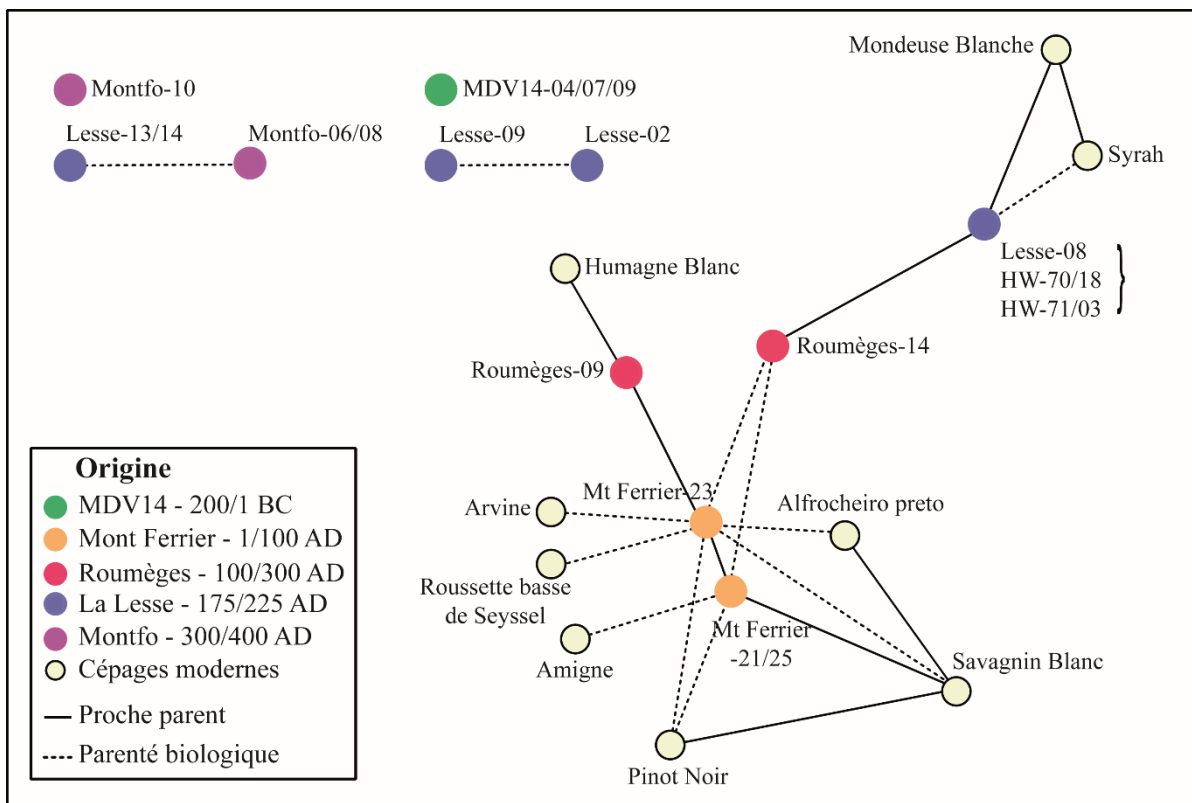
Montfo-10

MDV14-04/07/09

Lesse-13/14

Montfo-06/08

Lesse-09

Lesse-02

Mondeuse Blanche

Syrah

Lesse-08
HW-70/18
HW-71/03

Humagne Blanc

Roumèges-14

Roumèges-09

Origine
MDV14 - 200/1 BC
Mont Ferrier - 1/100 AD
Roumèges - 100/300 AD
La Lesse - 175/225 AD
Montfo - 300/400 AD
Cépages modernes
Proche parent
Parenté biologique

Arvine

Mt Ferrier-23

Alfrocheiro preto

Roussette basse de Seyssel

Amigne

Mt Ferrier -21/25

Savagnin Blanc

Pinot Noir